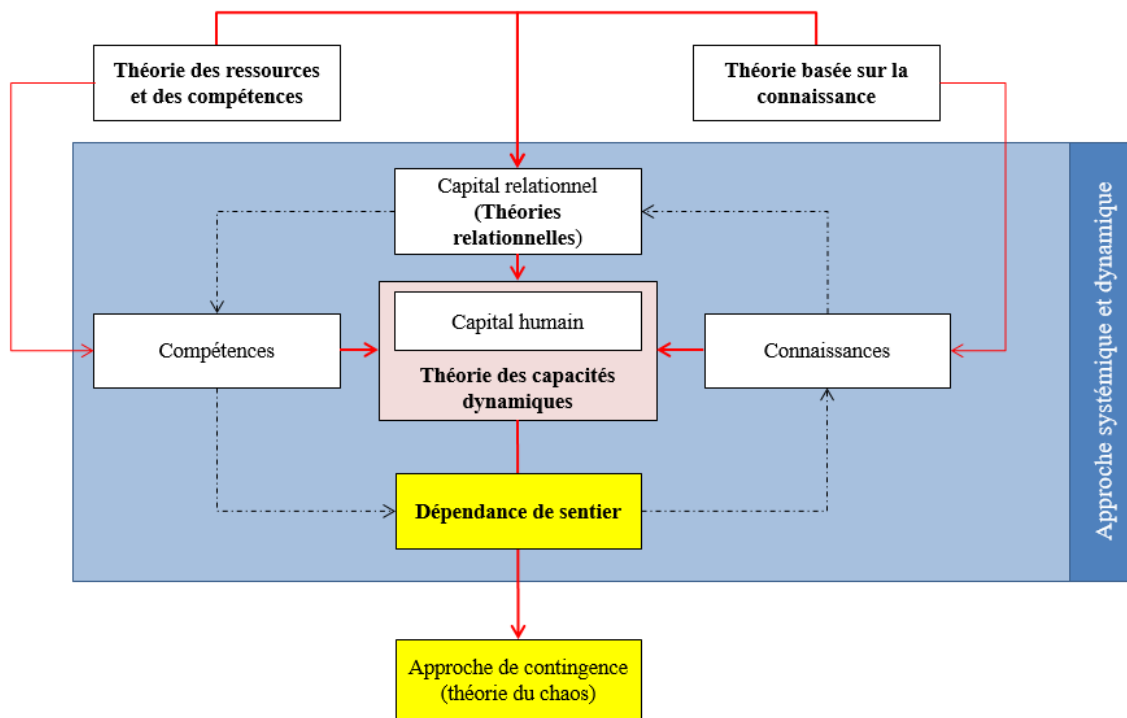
Théorie des ressources et des compétences

Théorie basée sur la connaissance

Capital relationnel (Théories relationnelles)

Compétences

Capital humain

Théorie des capacités dynamiques

Connaissances

Dépendance de sentier

Approche systémique et dynamique

Approche de contingence (théorie du chaos)